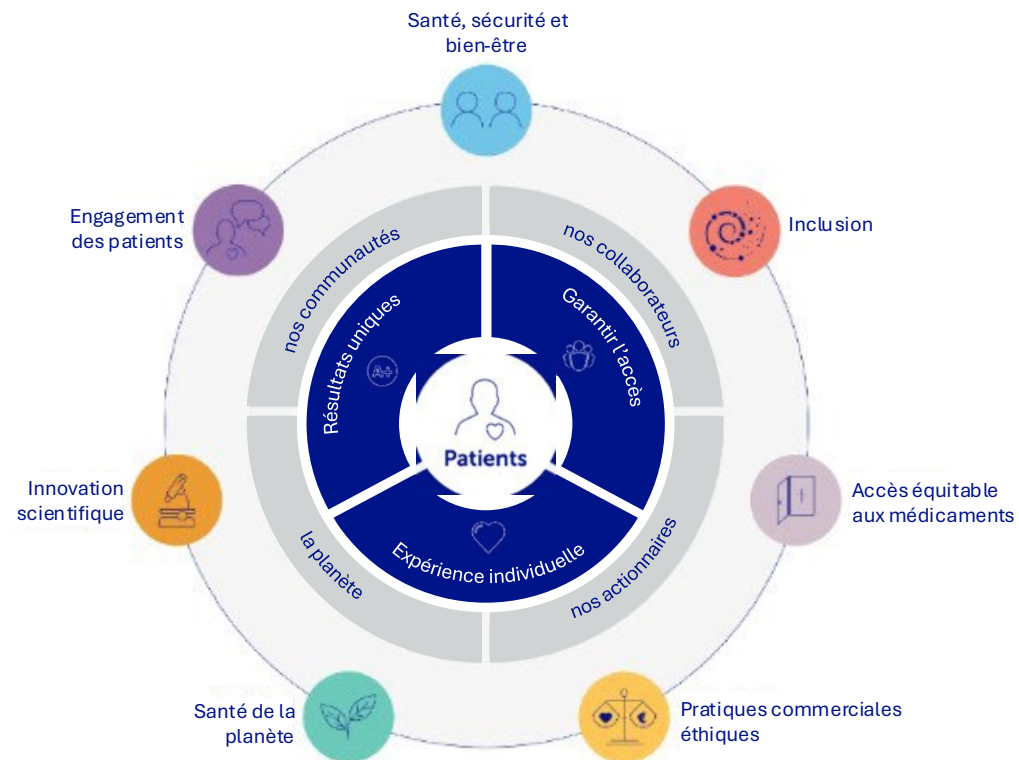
Santé, sécurité et bien-être

Engagement des patients

Inclusion

nos communautés

nos collaborateurs

Résultats uniques

Garantir l'accès

Patients

Innovation scientifique

Accès équitable aux médicaments

la planète

Expérience individuelle

nos actionnaires

Santé de la planète

Pratiques commerciales éthiques